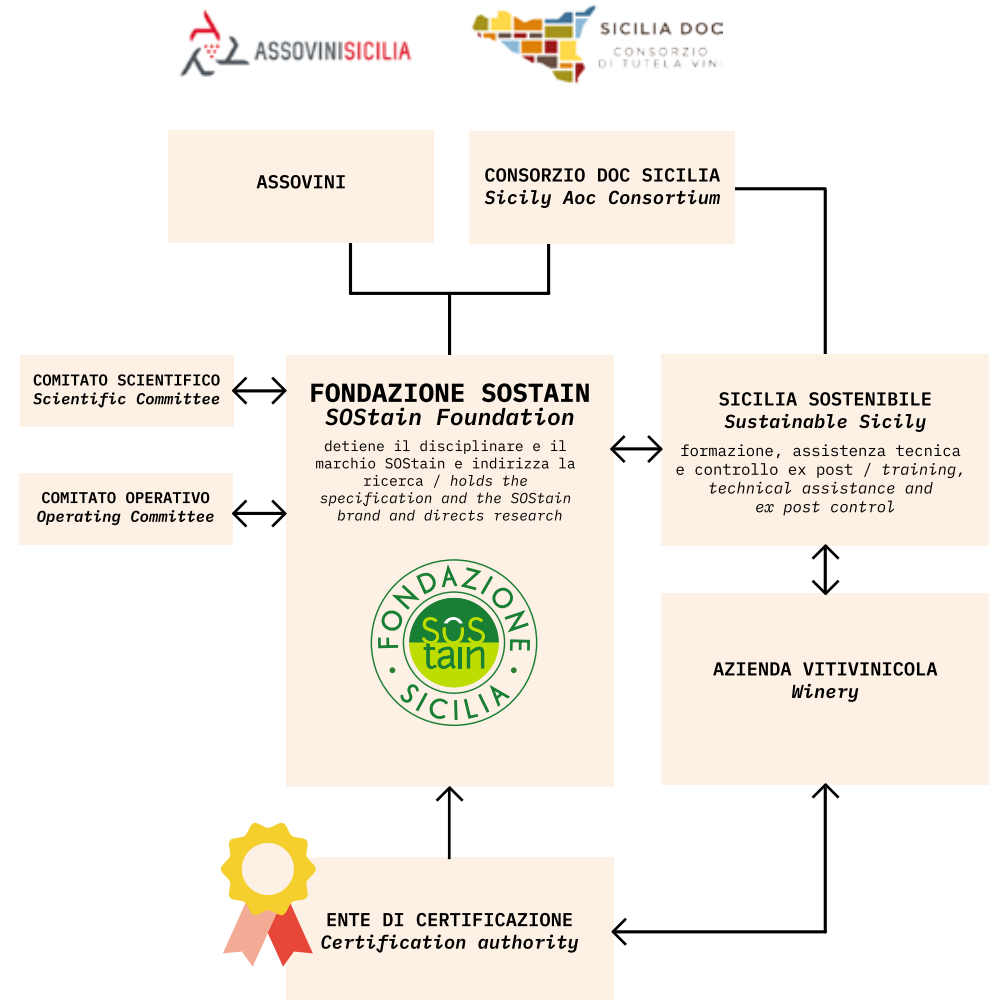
ASSOVINISICILIA

SICILIA DOC
CONSORZIO
DI TUTELA VINI

ASSOVINI

CONSORZIO DOC SICILIA
*Sicily Aoc Consortium*

COMITATO SCIENTIFICO
*Scientific Committee*

FONDAZIONE SOSTAIN
*SOStain Foundation*

detiene il disciplinare e il marchio SOStain e indirizza la ricerca / *holds the specification and the SOStain brand and directs research*

FONDAZIONE SOS tain SICILIA

COMITATO OPERATIVO
*Operating Committee*

SICILIA SOSTENIBILE
*Sustainable Sicily*

formazione, assistenza tecnica e controllo ex post / *training, technical assistance and ex post control*

AZIENDA VITIVINICOLA
*Winery*

ENTE DI CERTIFICAZIONE
*Certification authority*